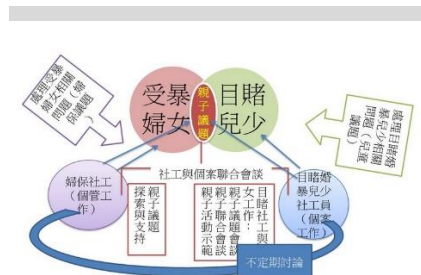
處理受暴婦女相關問題（婦保議題）

受暴婦女

親子議題

目睹兒少

處理目睹兒少相關問題（兒虐議題）

社工與個案聯合會談

婦保社工（個管工作）

探索親子議題與支持

親子聯合會談親子活動示範

目睹社工與婦女社工：親子議題討論

目睹兒少社工員（個案工作）

不定期討論